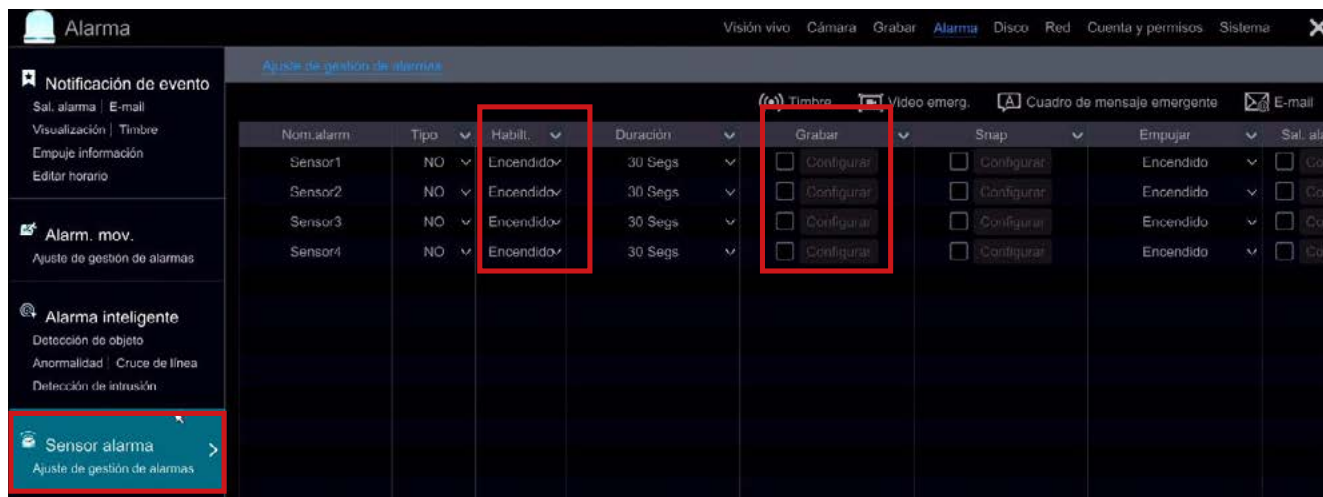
Alarma

Visión vivo Cámara Grabar Alarma Disco Red Cuenta y permisos Sistema

Notificación de evento
Sal. alarma | E-mail
Visualización | Timbre
Empuje información
Editar horario

Alarm. mov.
Ajuste de gestión de alarmas

Alarma inteligente
Detección de objeto
Anormalidad | Cruce de línea
Detección de intrusión

Sensor alarma
Ajuste de gestión de alarmas

Ajuste de gestión de alarmas

Timbre Video emerg. Cuadro de mensaje emergente E-mail

| Nom.alarm | Tipo | Habilt. | Duración | Grabar | Snap | Empujar | Sal. al |
|---|---|---|---|---|---|---|---|
| Sensor1 | NO | Encendido | 30 Segs | Configurar | Configurar | Encendido | Co |
| Sensor2 | NO | Encendido | 30 Segs | Configurar | Configurar | Encendido | Co |
| Sensor3 | NO | Encendido | 30 Segs | Configurar | Configurar | Encendido | Co |
| Sensor4 | NO | Encendido | 30 Segs | Configurar | Configurar | Encendido | Co |